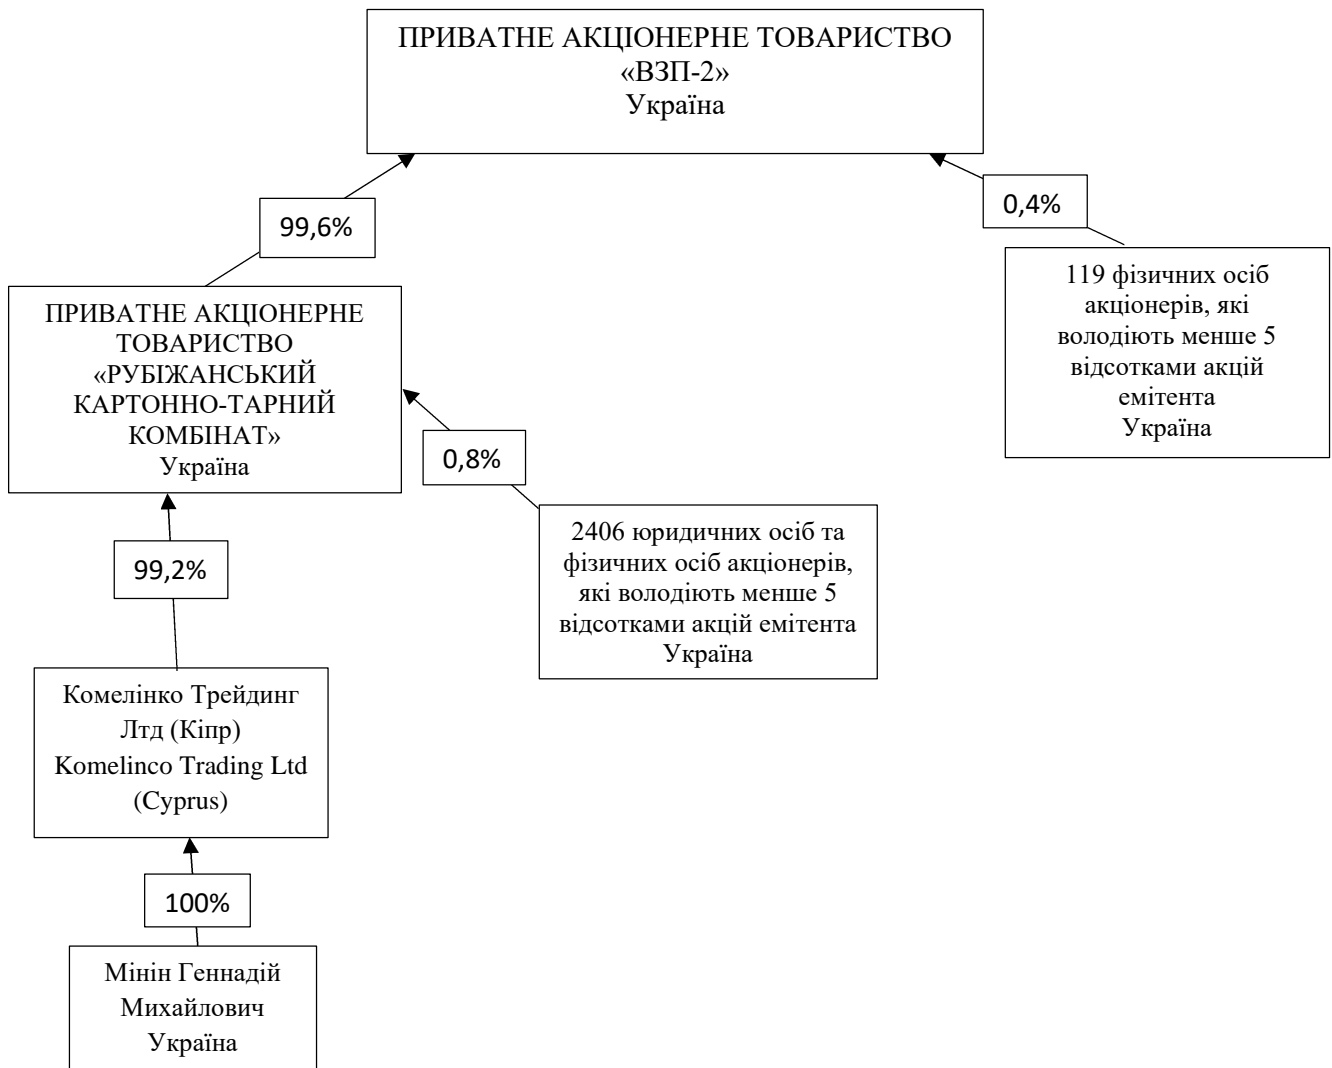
ПРИВАТНЕ АКЦІОНЕРНЕ ТОВАРИСТВО «ВЗП-2» Україна

99,6%

0,4%

119 фізичних осіб акціонерів, які володіють менше 5 відсотками акцій емітента Україна

ПРИВАТНЕ АКЦІОНЕРНЕ ТОВАРИСТВО «РУБІЖАНСЬКИЙ КАРТОННО-ТАРНИЙ КОМБІНАТ» Україна

0,8%

2406 юридичних осіб та фізичних осіб акціонерів, які володіють менше 5 відсотками акцій емітента Україна

99,2%

Комелінко Трейдинг Лтд (Кіпр) Komelinco Trading Ltd (Cyprus)

100%

Мінін Геннадій Михайлович Україна